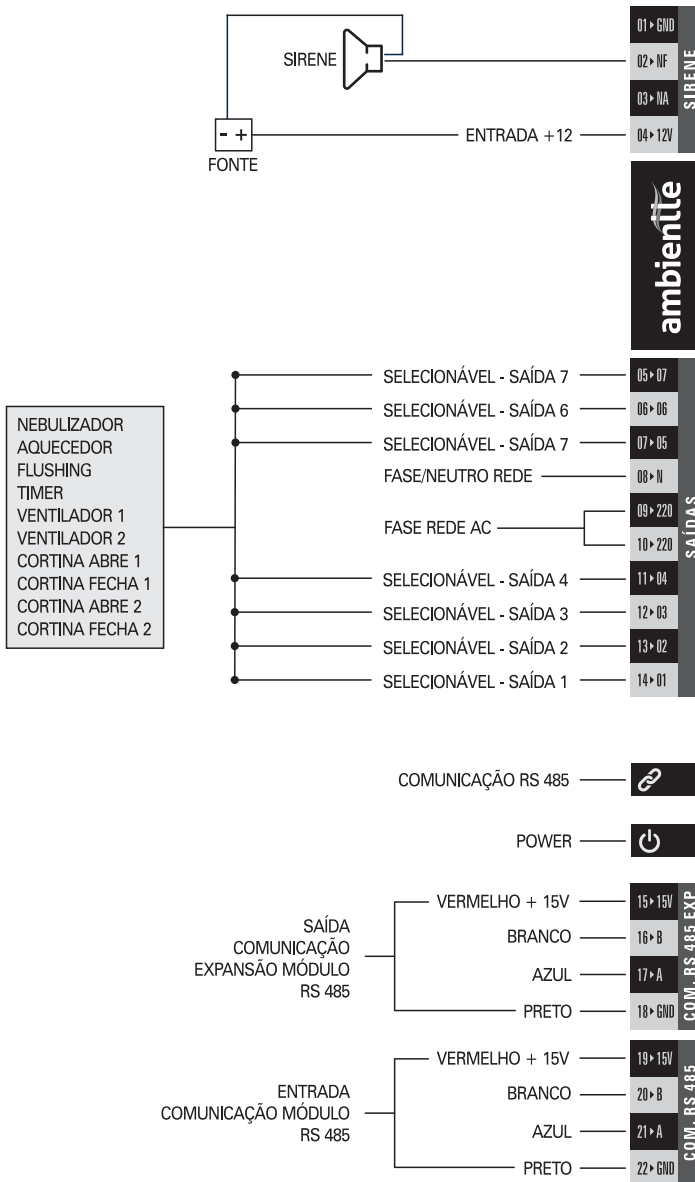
SIRENE

- +
FONTE

ENTRADA +12

01 ▸ GND
02 ▸ NF
03 ▸ NA
04 ▸ 12V
SIRENE

ambientte

NEBULIZADOR
AQUECEDOR
FLUSHING
TIMER
VENTILADOR 1
VENTILADOR 2
CORTINA ABRE 1
CORTINA FECHA 1
CORTINA ABRE 2
CORTINA FECHA 2

SELECIONÁVEL - SAÍDA 7
SELECIONÁVEL - SAÍDA 6
SELECIONÁVEL - SAÍDA 7
FASE/NEUTRO REDE
FASE REDE AC
SELECIONÁVEL - SAÍDA 4
SELECIONÁVEL - SAÍDA 3
SELECIONÁVEL - SAÍDA 2
SELECIONÁVEL - SAÍDA 1

05 ▸ 07
06 ▸ 06
07 ▸ 05
08 ▸ N
09 ▸ 220
10 ▸ 220
11 ▸ 04
12 ▸ 03
13 ▸ 02
14 ▸ 01
SAÍDAS

COMUNICAÇÃO RS 485

POWER

SAÍDA
COMUNICAÇÃO
EXPANSÃO MÓDULO
RS 485

VERMELHO + 15V
BRANCO
AZUL
PRETO

15 ▸ 15V
16 ▸ B
17 ▸ A
18 ▸ GND
COM. RS 485 EXP

ENTRADA
COMUNICAÇÃO MÓDULO
RS 485

VERMELHO + 15V
BRANCO
AZUL
PRETO

19 ▸ 15V
20 ▸ B
21 ▸ A
22 ▸ GND
COM. RS 485